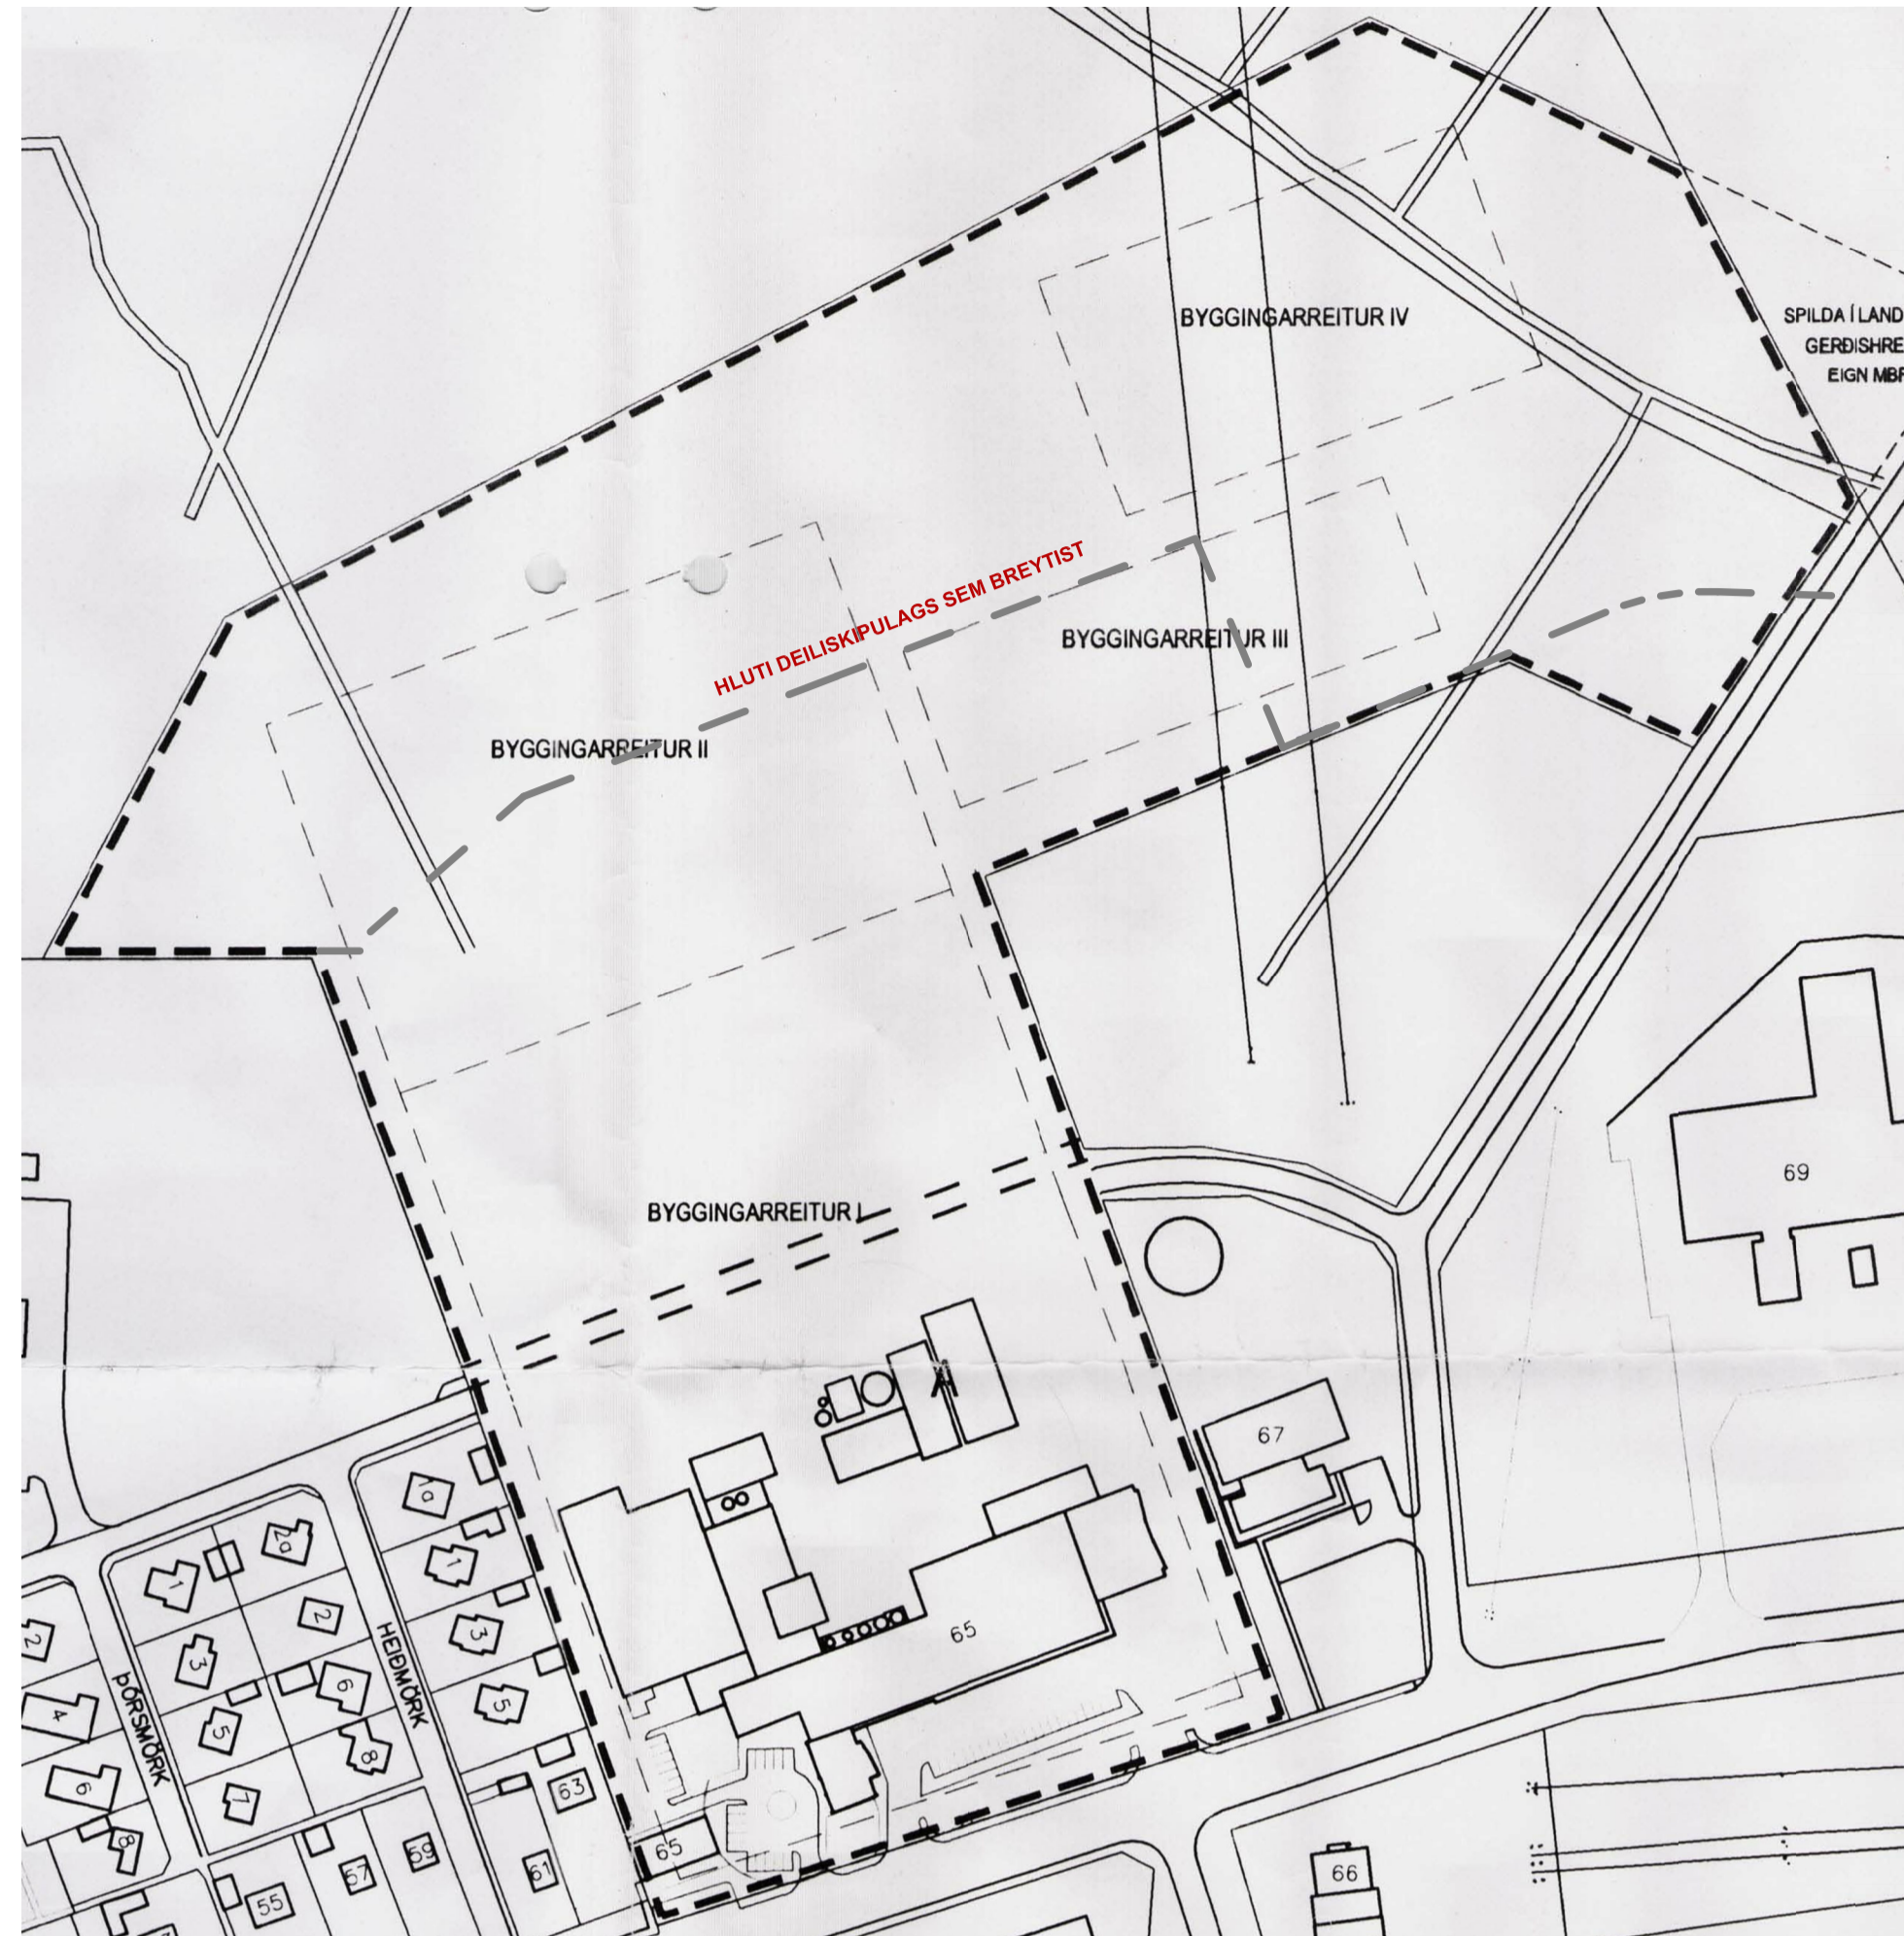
BYGGINGARREITUR IV

SPILDA Í LAND
GERÐISHRE
EIGN MBR

HLUTI DEILISKIPULAGS SEM BREYTIST

BYGGINGARREITUR III

BYGGINGARREITUR II

BYGGINGARREITUR I

69

67

65

1a
2a
1
1
2
3
3
6
5
5
8
7
2
4
6
8

ÞÓRSMÖRK

HEIÐMÖRK

63
61
59
57
55
65
66